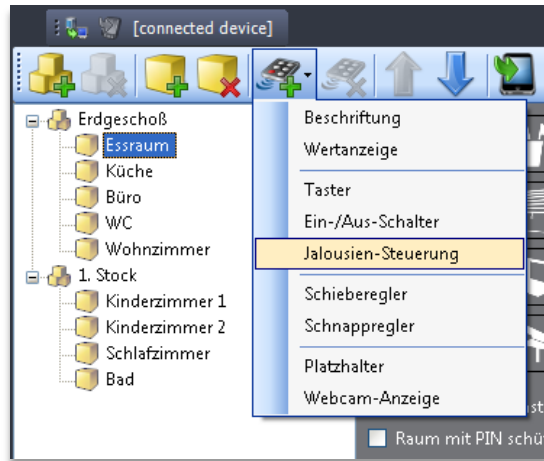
[connected device]

Erdgeschoß
Essraum
Küche
Büro
WC
Wohnzimmer
1. Stock
Kinderzimmer 1
Kinderzimmer 2
Schlafzimmer
Bad

Beschriftung
Wertanzeige
Taster
Ein-/Aus-Schalter
Jalousien-Steuerung
Schieberegler
Schnappregler
Platzhalter
Webcam-Anzeige

Raum mit PIN schü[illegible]